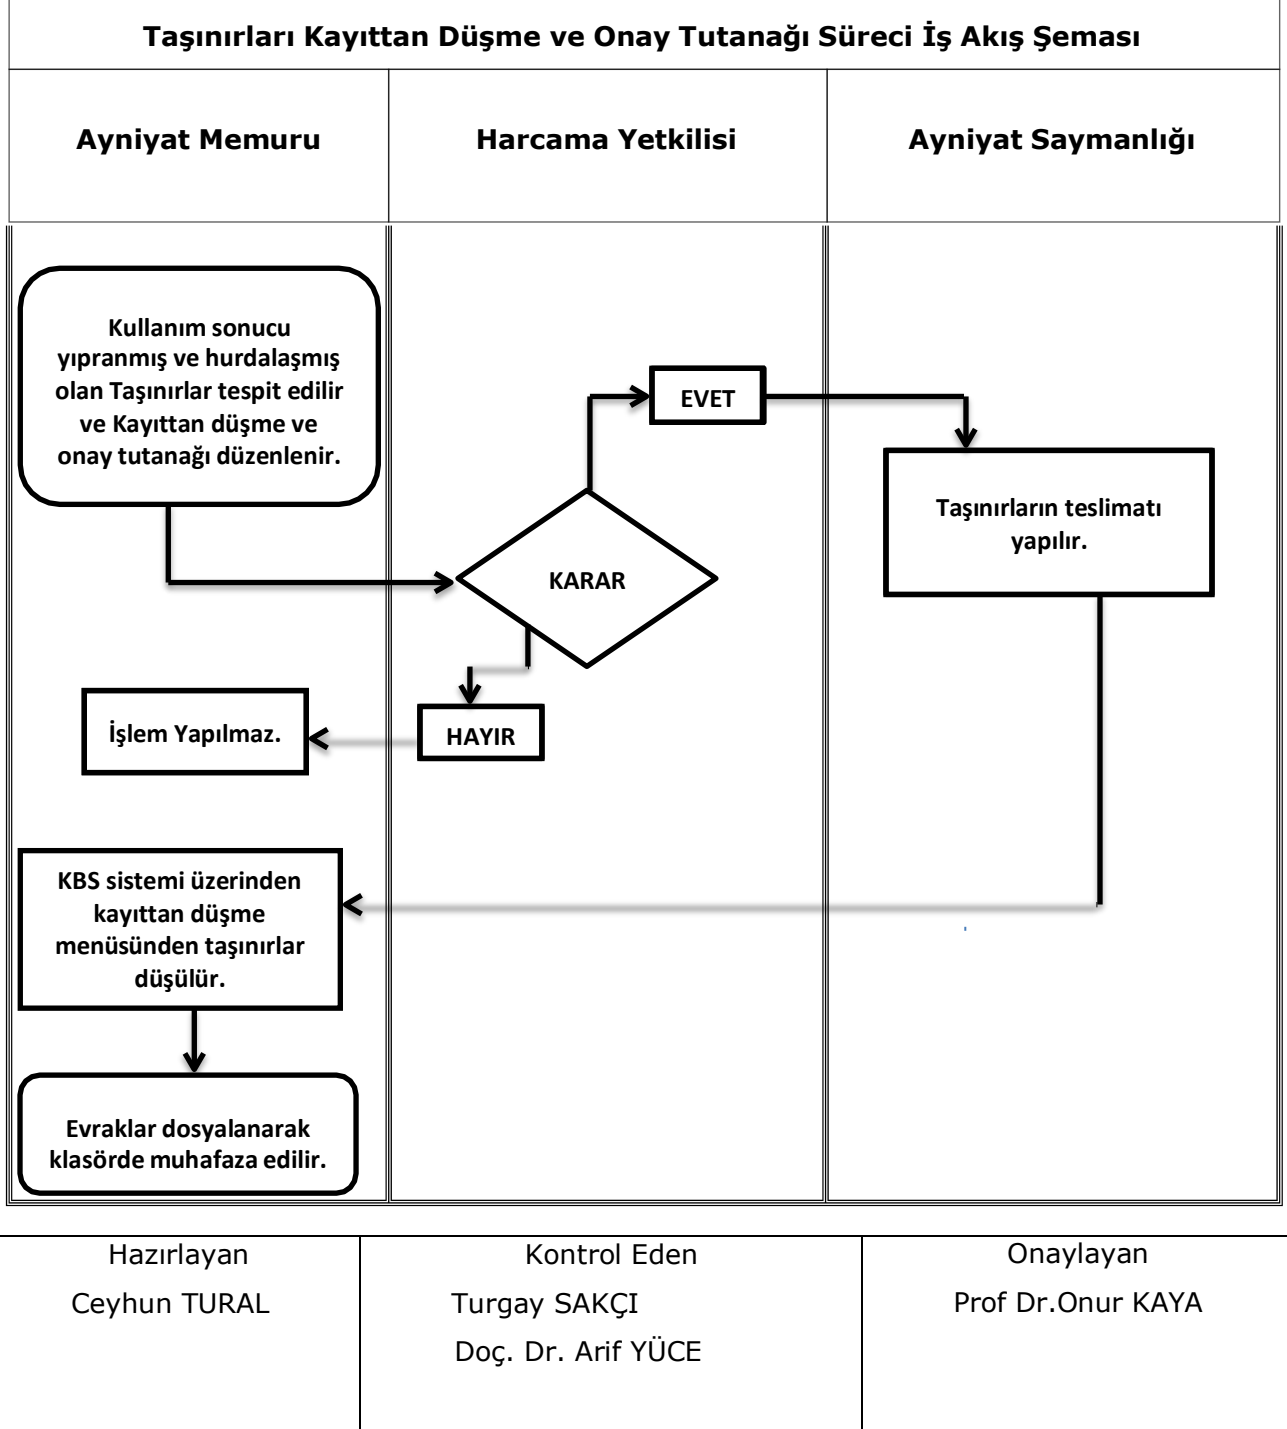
Taşınırları Kayıttan Düşme ve Onay Tutanağı Süreci İş Akış Şeması

| Ayniyat Memuru | Harcama Yetkilisi | Ayniyat Saymanlığı |
|---|---|---|

Kullanım sonucu yıpranmış ve hurdalaşmış olan Taşınırlar tespit edilir ve Kayıttan düşme ve onay tutanağı düzenlenir.

EVET

Taşınırların teslimatı yapılır.

KARAR

İşlem Yapılmaz.

HAYIR

KBS sistemi üzerinden kayıttan düşme menüsünden taşınırlar düşülür.

Evraklar dosyalanarak klasörde muhafaza edilir.

| Hazırlayan | Kontrol Eden | Onaylayan |
|---|---|---|
| Ceyhun TURAL | Turgay SAKÇI<br>Doç. Dr. Arif YÜCE | Prof Dr.Onur KAYA |